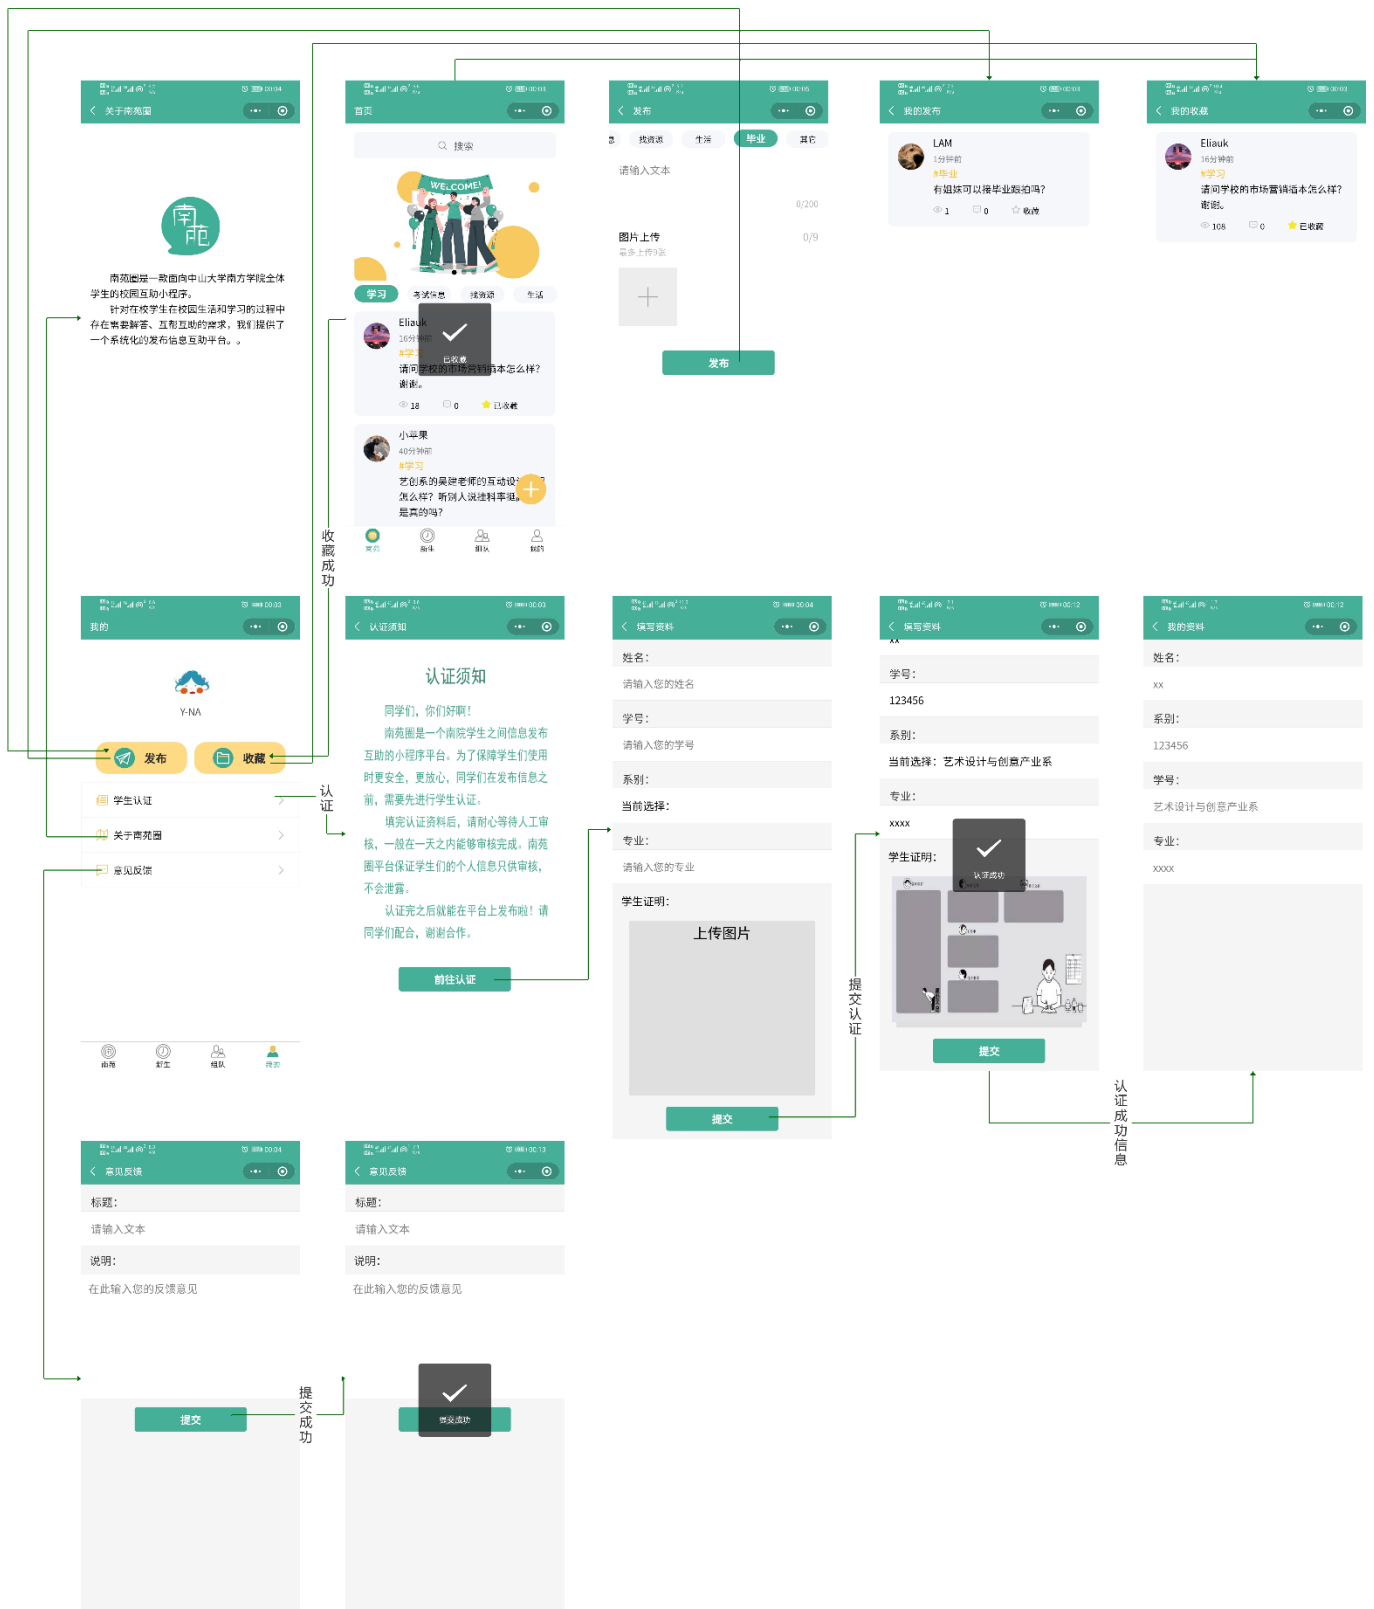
关于南苑圈

南苑圈是一款面向中山大学南方学院全体学生的校园互助小程序。
针对在校学生在校园生活和学习的过程中存在需要解答、互帮互助的需求，我们提供了一个系统化的发布信息互助平台。。

首页

搜索

WELCOME!

学习 考试信息 找资源 生活

Eliauk
16分钟前
#学习
请问学校的市场营销基本怎么样?谢谢。
18 0 已收藏

已收藏

小苹果
40分钟前
#学习
艺创系的吴晓老师的互动设计怎么样？听别人说挂科率挺高是真的吗？

首页 圈子 组队 我的

发布

找资源 生活 毕业 其它

请输入文本

0/200

图片上传 0/9
最多上传9张

发布

我的发布

LAM
1分钟前
#毕业
有姐妹可以接毕业照拍吗？
1 0 收藏

我的收藏

Eliauk
16分钟前
#学习
请问学校的市场营销基本怎么样?谢谢。
108 0 已收藏

收藏成功

我的

Y-NA

发布 收藏

学生认证
关于南苑圈
意见反馈

认证

首页 圈子 组队 我的

认证须知

认证须知

同学们，你们好啊！
南苑圈是一个南院学生之间信息发布互助的小程序平台。为了保障学生们使用时更安全，更放心，同学们在发布信息之前，需要先进行学生认证。
填完认证资料后，请耐心等待人工审核，一般在一天之内能够审核完成。南苑圈平台保证学生们的个人信息只供审核，不会泄露。
认证完之后就能在平台上发布啦！请同学们配合，谢谢合作。

前往认证

填写资料

姓名：
请输入您的姓名
学号：
请输入您的学号
系别：
当前选择：
专业：
请输入您的专业
学生证明：
上传图片

提交

填写资料

xx
学号：
123456
系别：
当前选择：艺术设计与创意产业系
专业：
xxxx
学生证明：

认证成功

提交

提交认证

我的资料

姓名：
xx
系别：
123456
学号：
艺术设计与创意产业系
专业：
xxxx

认证成功信息

意见反馈

标题：
请输入文本
说明：
在此输入您的反馈意见

提交

提交成功

意见反馈

标题：
请输入文本
说明：
在此输入您的反馈意见

提交成功